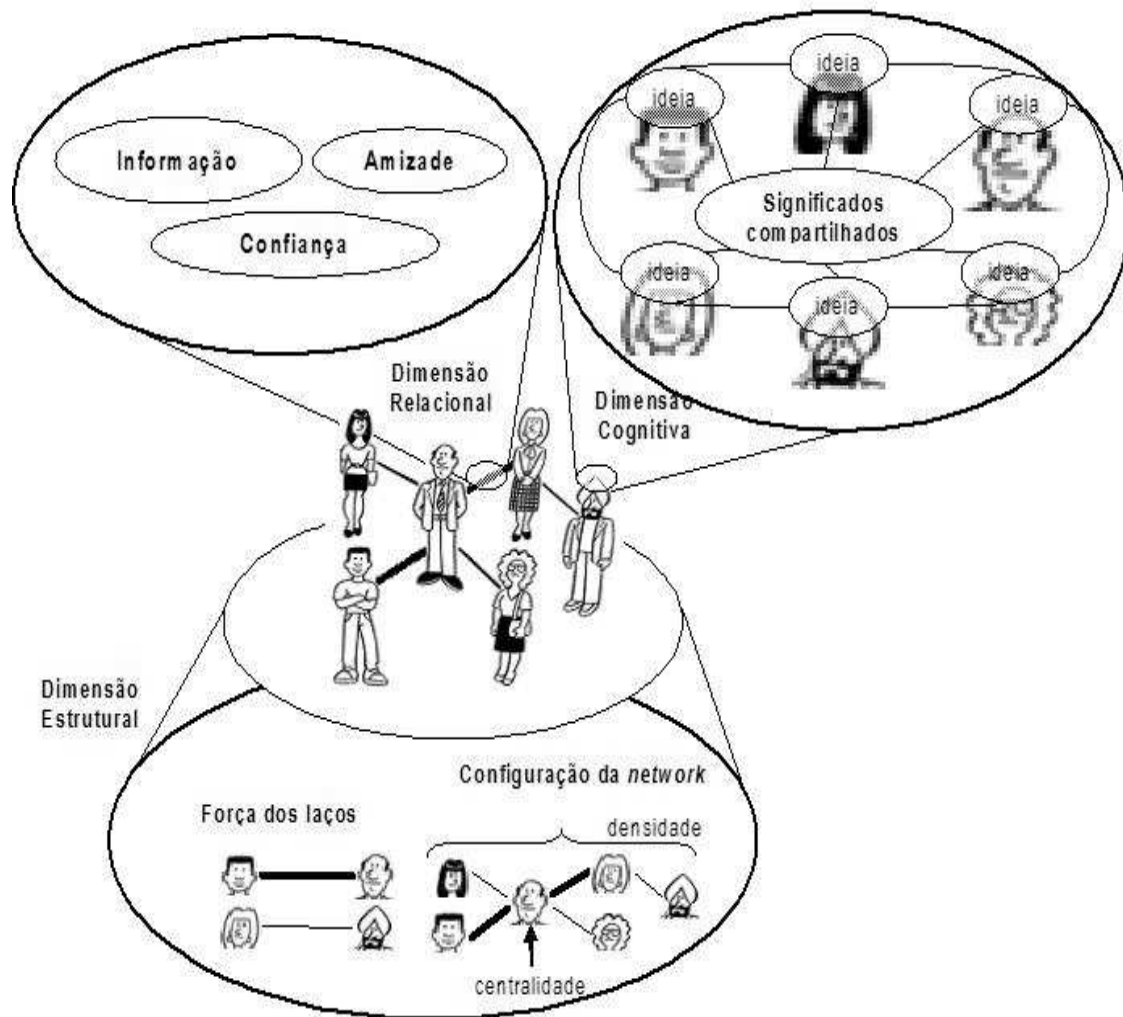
Informação

Amizade

Confiança

ideia

ideia

ideia

Significados compartilhados

ideia

ideia

ideia

Dimensão Relacional

Dimensão Cognitiva

Dimensão Estrutural

Configuração da *network*

Força dos laços

densidade

centralidade